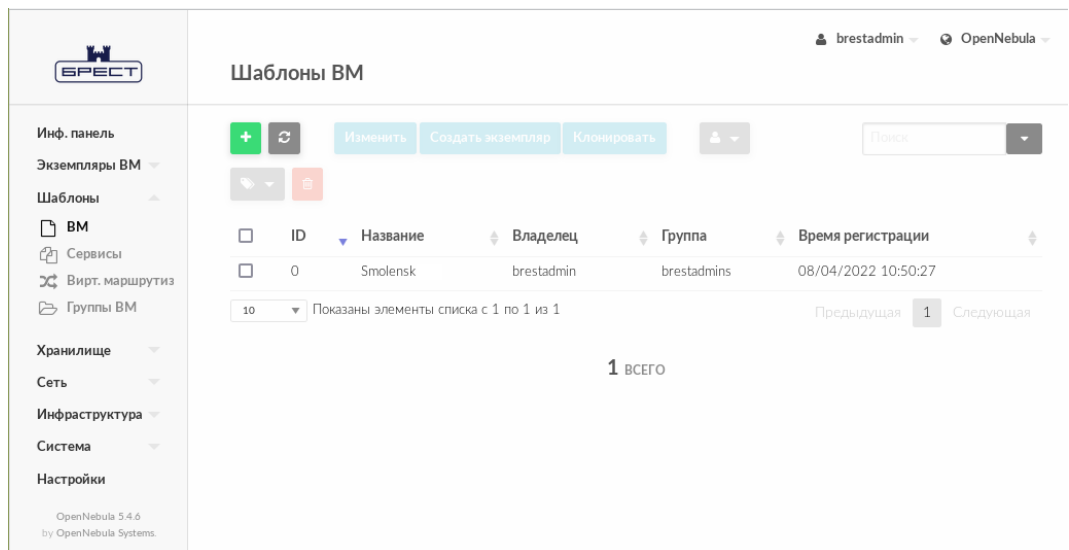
БРЕСТ

brestadmin OpenNebula

Шаблоны ВМ

Инф. панель
Экземпляры ВМ
Шаблоны
ВМ
Сервисы
Вирт. маршрутиз
Группы ВМ
Хранилище
Сеть
Инфраструктура
Система
Настройки

OpenNebula 5.4.6
by OpenNebula Systems.

Изменить Создать экземпляр Клонировать

Поиск

| | ID | Название | Владелец | Группа | Время регистрации |
|---|---|---|---|---|---|
| | 0 | Smolensk | brestadmin | brestadmins | 08/04/2022 10:50:27 |

10 Показаны элементы списка с 1 по 1 из 1

Предыдущая 1 Следующая

1 ВСЕГО